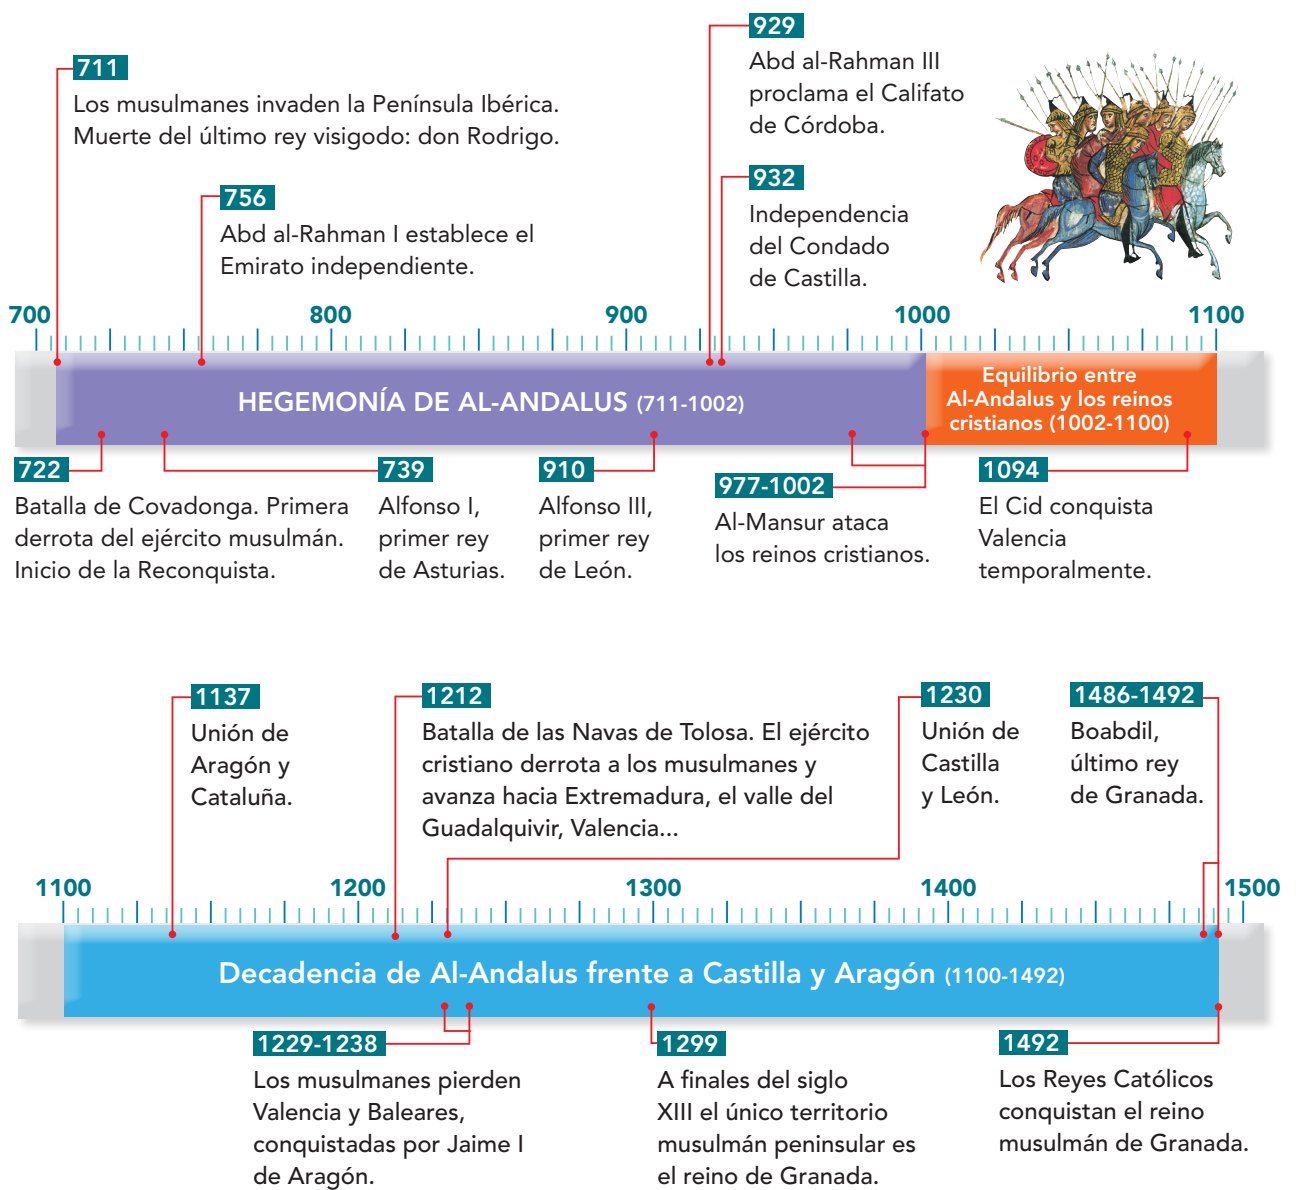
929
Abd al-Rahman III proclama el Califato de Córdoba.

711
Los musulmanes invaden la Península Ibérica. Muerte del último rey visigodo: don Rodrigo.

932
Independencia del Condado de Castilla.

756
Abd al-Rahman I establece el Emirato independiente.

700 800 900 1000 1100

HEGEMONÍA DE AL-ANDALUS (711-1002)

Equilibrio entre Al-Andalus y los reinos cristianos (1002-1100)

722
Batalla de Covadonga. Primera derrota del ejército musulmán. Inicio de la Reconquista.

739
Alfonso I, primer rey de Asturias.

910
Alfonso III, primer rey de León.

977-1002
Al-Mansur ataca los reinos cristianos.

1094
El Cid conquista Valencia temporalmente.

1137
Unión de Aragón y Cataluña.

1212
Batalla de las Navas de Tolosa. El ejército cristiano derrota a los musulmanes y avanza hacia Extremadura, el valle del Guadalquivir, Valencia...

1230
Unión de Castilla y León.

1486-1492
Boabdil, último rey de Granada.

1100 1200 1300 1400 1500

Decadencia de Al-Andalus frente a Castilla y Aragón (1100-1492)

1229-1238
Los musulmanes pierden Valencia y Baleares, conquistadas por Jaime I de Aragón.

1299
A finales del siglo XIII el único territorio musulmán peninsular es el reino de Granada.

1492
Los Reyes Católicos conquistan el reino musulmán de Granada.